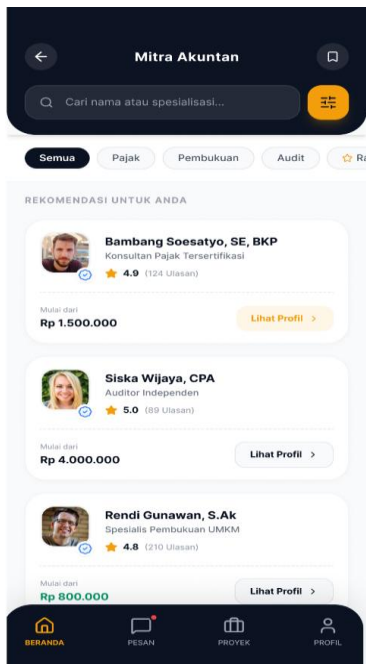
Mitra Akuntan

Cari nama atau spesialisasi...

Semua | Pajak | Pembukuan | Audit | Ra

REKOMENDASI UNTUK ANDA

Bambang Soesatyo, SE, BKP
Konsultan Pajak Tersertifikasi
4.9 (124 Ulasan)

Mulai dari
Rp 1.500.000
Lihat Profil >

Siska Wijaya, CPA
Auditor Independen
5.0 (89 Ulasan)

Mulai dari
Rp 4.000.000
Lihat Profil >

Rendi Gunawan, S.Ak
Spesialis Pembukuan UMKM
4.8 (210 Ulasan)

Mulai dari
Rp 800.000
Lihat Profil >

BERANDA
PESAN
PROYEK
PROFIL